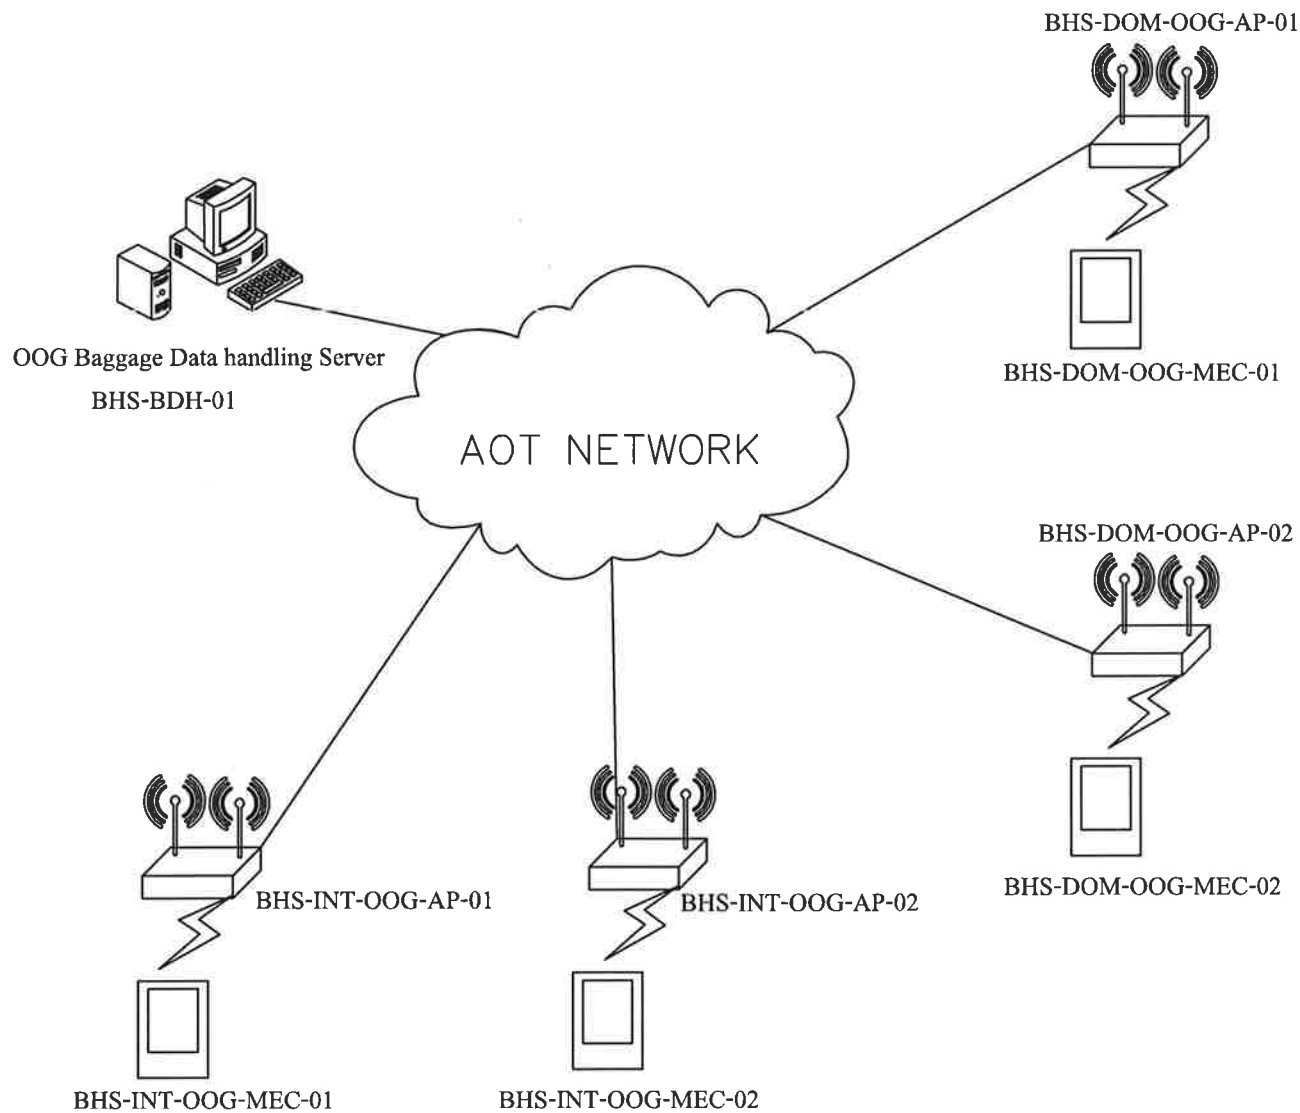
BHS-DOM-OOG-AP-01

OOG Baggage Data handling Server
BHS-BDH-01

BHS-DOM-OOG-MEC-01

AOT NETWORK

BHS-DOM-OOG-AP-02

BHS-INT-OOG-AP-01

BHS-INT-OOG-AP-02

BHS-DOM-OOG-MEC-02

BHS-INT-OOG-MEC-01

BHS-INT-OOG-MEC-02